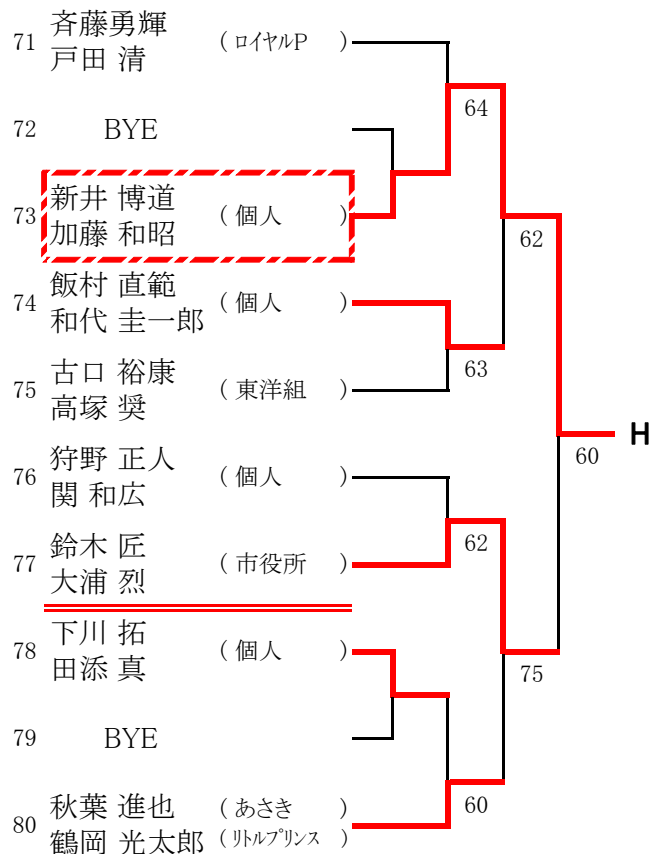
71 斉藤勇輝 戸田 清 ( ロイヤルP )

72 BYE

73 新井 博道 加藤 和昭 ( 個人 )

74 飯村 直範 和代 圭一郎 ( 個人 )

75 古口 裕康 高塚 奨 ( 東洋組 )

76 狩野 正人 関 和広 ( 個人 )

77 鈴木 匠 大浦 烈 ( 市役所 )

78 下川 拓 田添 真 ( 個人 )

79 BYE

80 秋葉 進也 鶴岡 光太郎 ( あさき ) ( リトルプリンス )

64

62

63

60

H

62

75

60